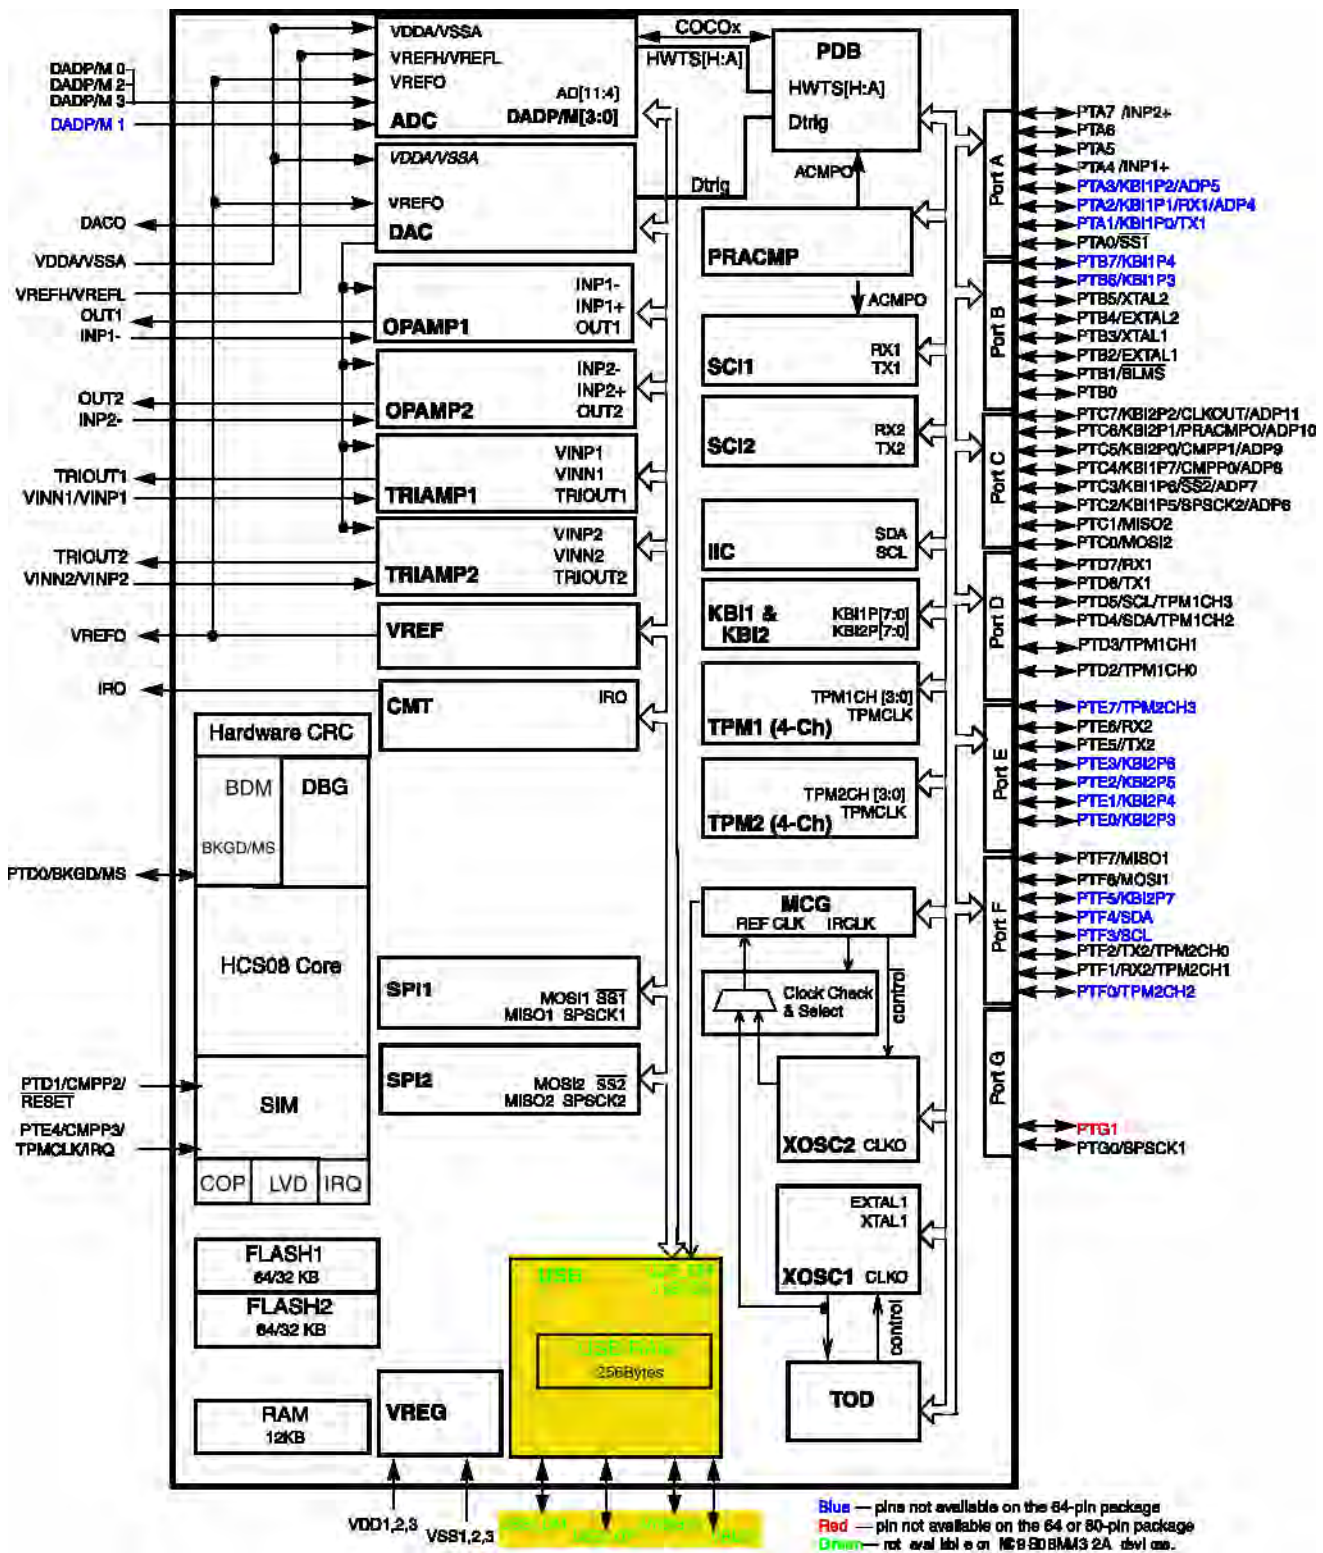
DADP/M 0
DADP/M 2
DADP/M 3
DADP/M 1
DACO
VDDA/VSSA
VREFH/VREFL
OUT1
INP1-
OUT2
INP2-
TRIOUT1
VINN1/VINP1
TRIOUT2
VINN2/VINP2
VREFO
IRO
PTD0/BKGD/MS
PTD1/CMPP2/RESET
PTE4/CMPP3/TPMCLK/IRQ

VDDA/VSSA
VREFH/VREFL
VREFO
ADC
AD[11:4]
DADP/M[3:0]
COCOx
HWTS[H:A]
PDB
HWTS[H:A]
Dtrig
VDDA/VSSA
VREFO
DAC
Dtrig
ACMPO
PRACMP
ACMPO
OPAMP1
INP1-
INP1+
OUT1
OPAMP2
INP2-
INP2+
OUT2
TRIAMP1
VINP1
VINN1
TRIOUT1
TRIAMP2
VINP2
VINN2
TRIOUT2
VREF
CMT
IRO
SCI1
RX1
TX1
SCI2
RX2
TX2
IIC
SDA
SCL
KBI1 & KBI2
KBI1P[7:0]
KBI2P[7:0]
TPM1CH [3:0]
TPMCLK
TPM1 (4-Ch)
TPM2CH [3:0]
TPMCLK
TPM2 (4-Ch)
Hardware CRC
BDM
DBG
BKGD/MS
HCS08 Core
SIM
COP
LVD
IRQ
MCG
REF CLK
IRCLK
Clock Check & Select
control
XOSC2 CLKO
EXTAL1
XTAL1
XOSC1 CLKO
control
TOD
SPI1
MOSI1 $\overline{SS1}$
MISO1 SPSCK1
SPI2
MOSI2 $\overline{SS2}$
MISO2 SPSCK2
FLASH1
64/32 KB
FLASH2
64/32 KB
RAM
12KB
VREG
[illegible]
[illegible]
256Bytes
VDD1,2,3
VSS1,2,3
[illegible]

Port A
Port B
Port C
Port D
Port E
Port F
Port G
PTA7 /INP2+
PTA6
PTA5
PTA4 /INP1+
PTA3/KBI1P2/ADP5
PTA2/KBI1P1/RX1/ADP4
PTA1/KBI1P0/TX1
PTA0/SS1
PTB7/KBI1P4
PTB6/KBI1P3
PTB5/XTAL2
PTB4/EXTAL2
PTB3/XTAL1
PTB2/EXTAL1
PTB1/BLMS
PTB0
PTC7/KBI2P2/CLKOUT/ADP11
PTC6/KBI2P1/PRACMPO/ADP10
PTC5/KBI2P0/CMPP1/ADP9
PTC4/KBI1P7/CMPP0/ADP8
PTC3/KBI1P6/$\overline{SS2}$/ADP7
PTC2/KBI1P5/SPSCK2/ADP6
PTC1/MISO2
PTC0/MOSI2
PTD7/RX1
PTD6/TX1
PTD5/SCL/TPM1CH3
PTD4/SDA/TPM1CH2
PTD3/TPM1CH1
PTD2/TPM1CH0
PTE7/TPM2CH3
PTE6/RX2
PTE5//TX2
PTE3/KBI2P6
PTE2/KBI2P5
PTE1/KBI2P4
PTE0/KBI2P3
PTF7/MISO1
PTF6/MOSI1
PTF5/KBI2P7
PTF4/SDA
PTF3/SCL
PTF2/TX2/TPM2CH0
PTF1/RX2/TPM2CH1
PTF0/TPM2CH2
PTG1
PTG0/SPSCK1

Blue — pins not available on the 64-pin package
Red — pin not available on the 64 or 80-pin package
Green — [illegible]